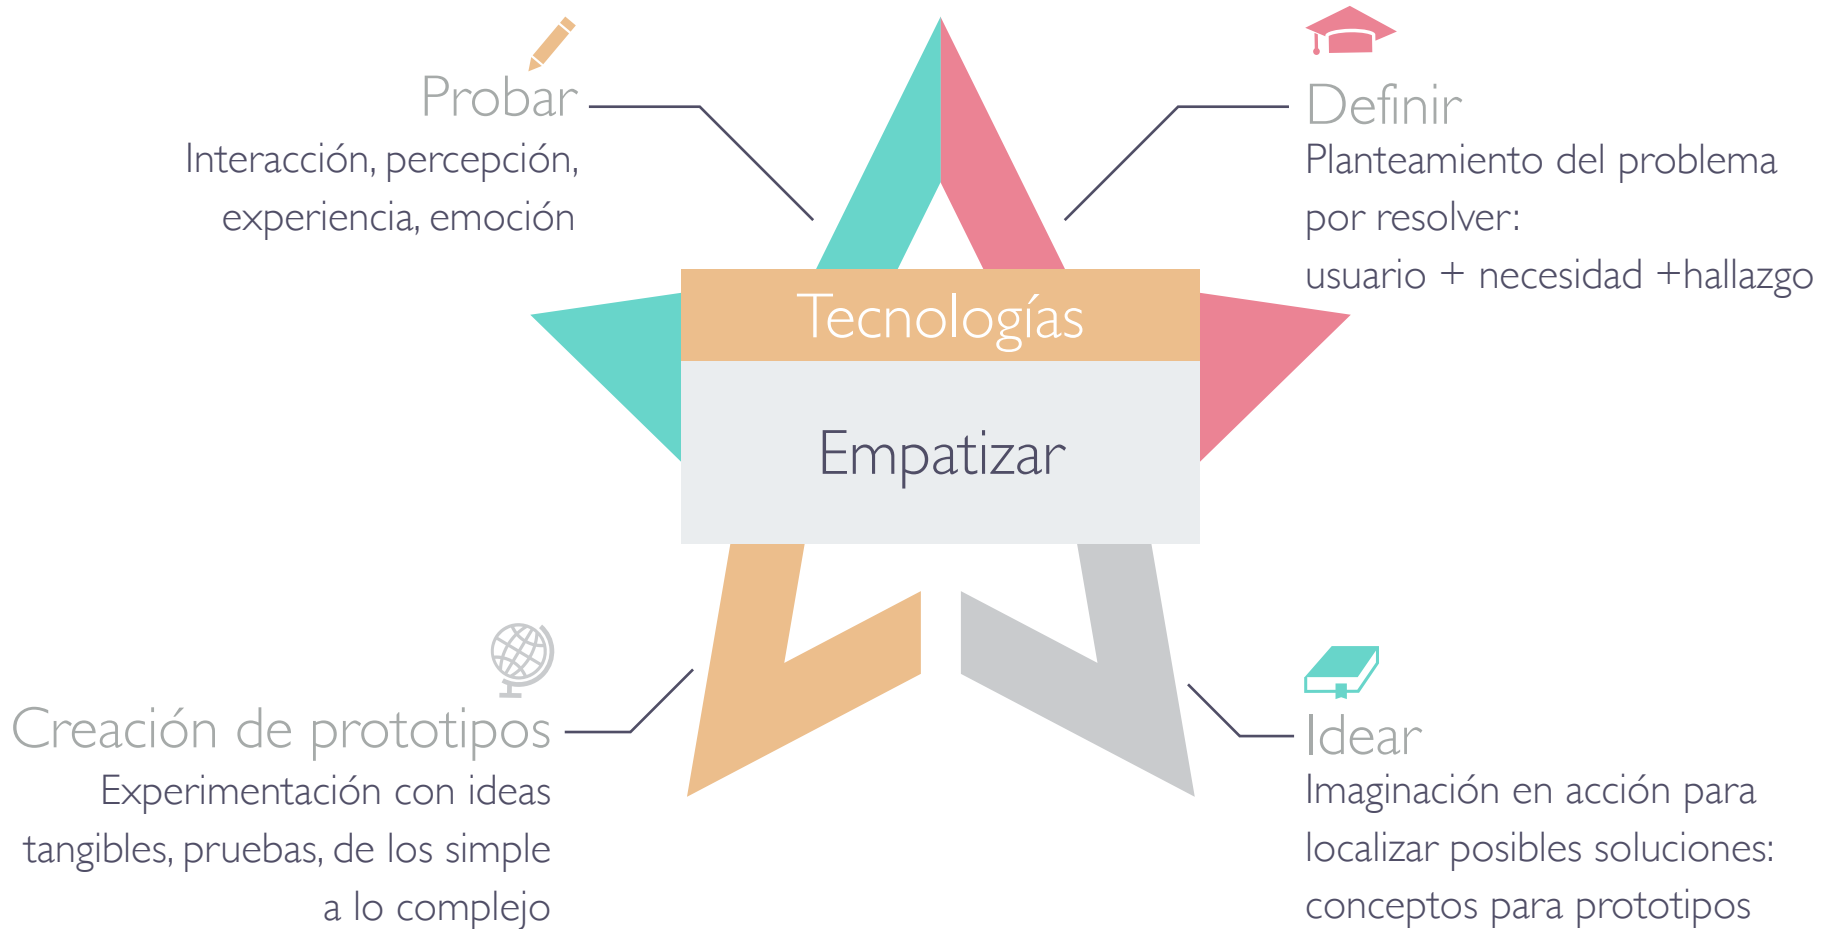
Probar
Interacción, percepción, experiencia, emoción

Definir
Planteamiento del problema por resolver:
usuario + necesidad +hallazgo

Tecnologías

Empatizar

Creación de prototipos
Experimentación con ideas tangibles, pruebas, de los simple a lo complejo

Idear
Imaginación en acción para localizar posibles soluciones: conceptos para prototipos